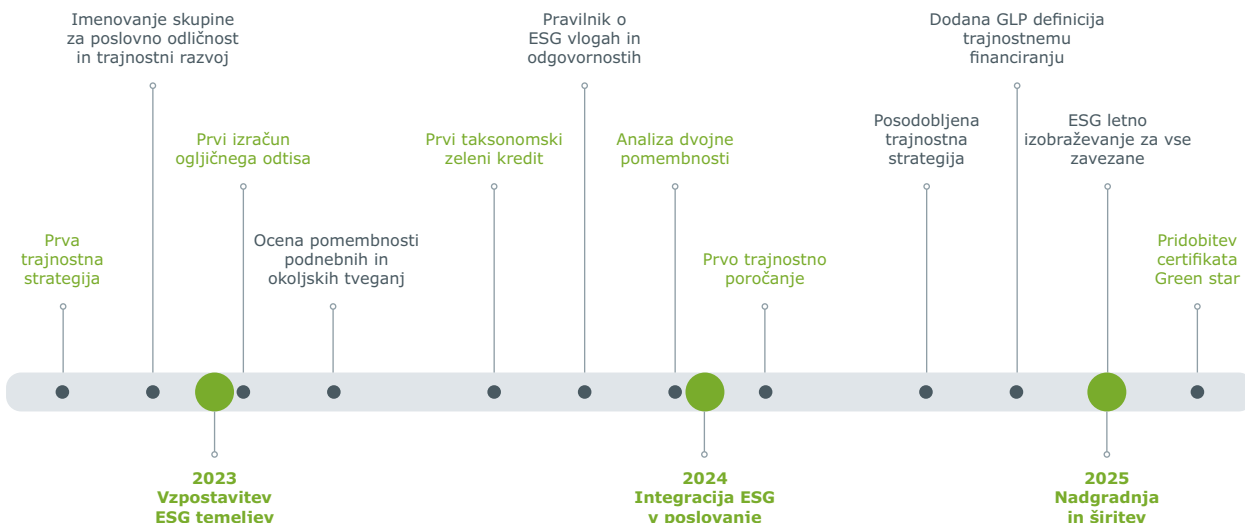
Imenovanje skupine za poslovno odličnost in trajnostni razvoj

Pravilnik o ESG vlogah in odgovornostih

Dodana GLP definicija trajnostnemu financiranju

Prvi izračun ogljičnega odtisa

Prvi taksonomski zeleni kredit

Analiza dvojne pomembnosti

Posodobljena trajnostna strategija

ESG letno izobraževanje za vse zavezane

Prva trajnostna strategija

Ocena pomembnosti podnebnih in okoljskih tveganj

Prvo trajnostno poročanje

Pridobitev certifikata Green star

2023
Vzpostavitev ESG temeljev

2024
Integracija ESG v poslovanje

2025
Nadgradnja in širitev